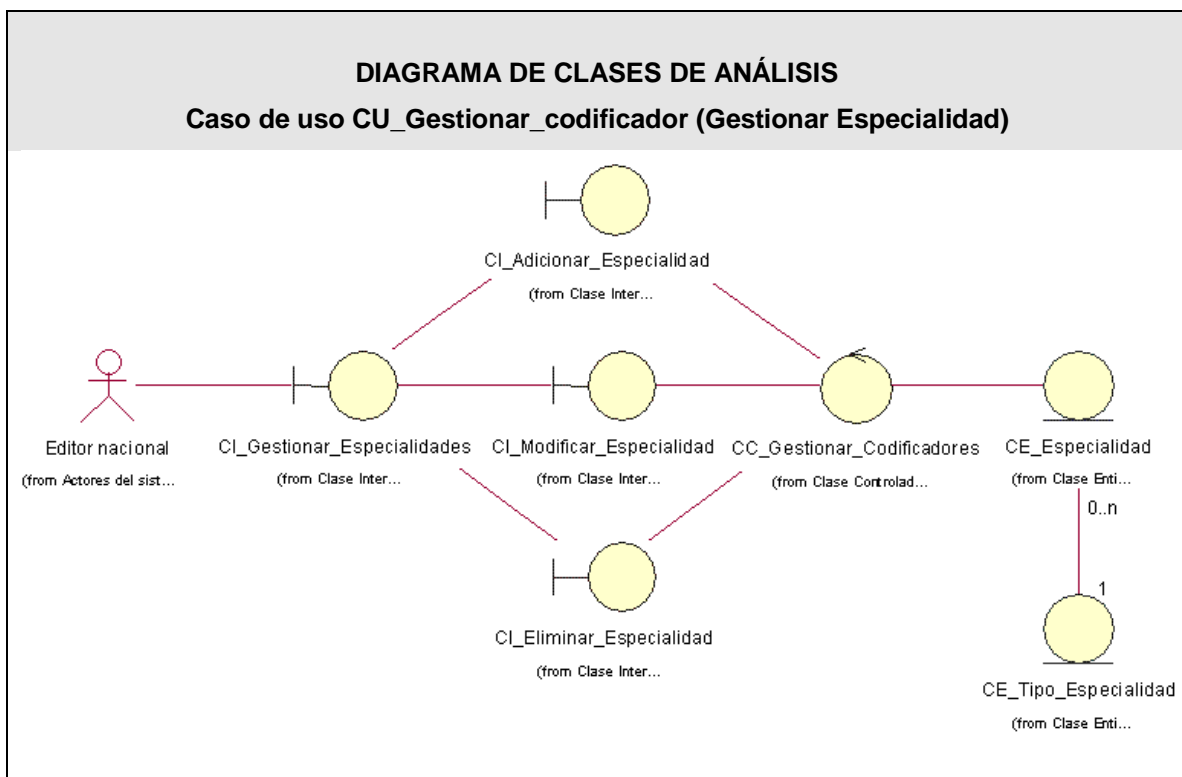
DIAGRAMA DE CLASES DE ANÁLISIS

Caso de uso CU_Gestionar_codificador (Gestionar Especialidad)

CI_Adicionar_Especialidad
(from Clase Inter...

Editor nacional
(from Actores del sist...

CI_Gestionar_Especialidades
(from Clase Inter...

CI_Modificar_Especialidad
(from Clase Inter...

CC_Gestionar_Codificadores
(from Clase Controlad...

CE_Especialidad
(from Clase Enti...

0..n

1

CI_Eliminar_Especialidad
(from Clase Inter...

CE_Tipo_Especialidad
(from Clase Enti...